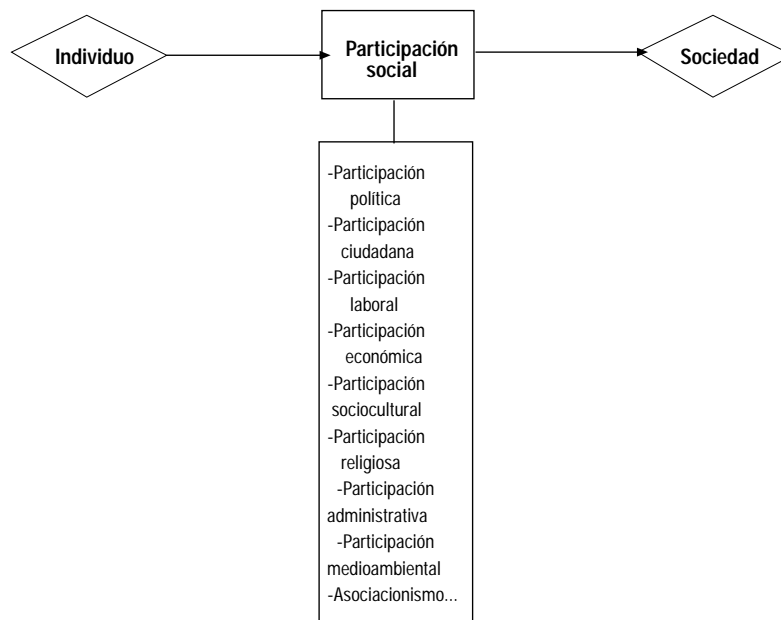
Individuo

Participación social

Sociedad

-Participación política
-Participación ciudadana
-Participación laboral
-Participación económica
-Participación sociocultural
-Participación religiosa
-Participación administrativa
-Participación medioambiental
-Asociacionismo...